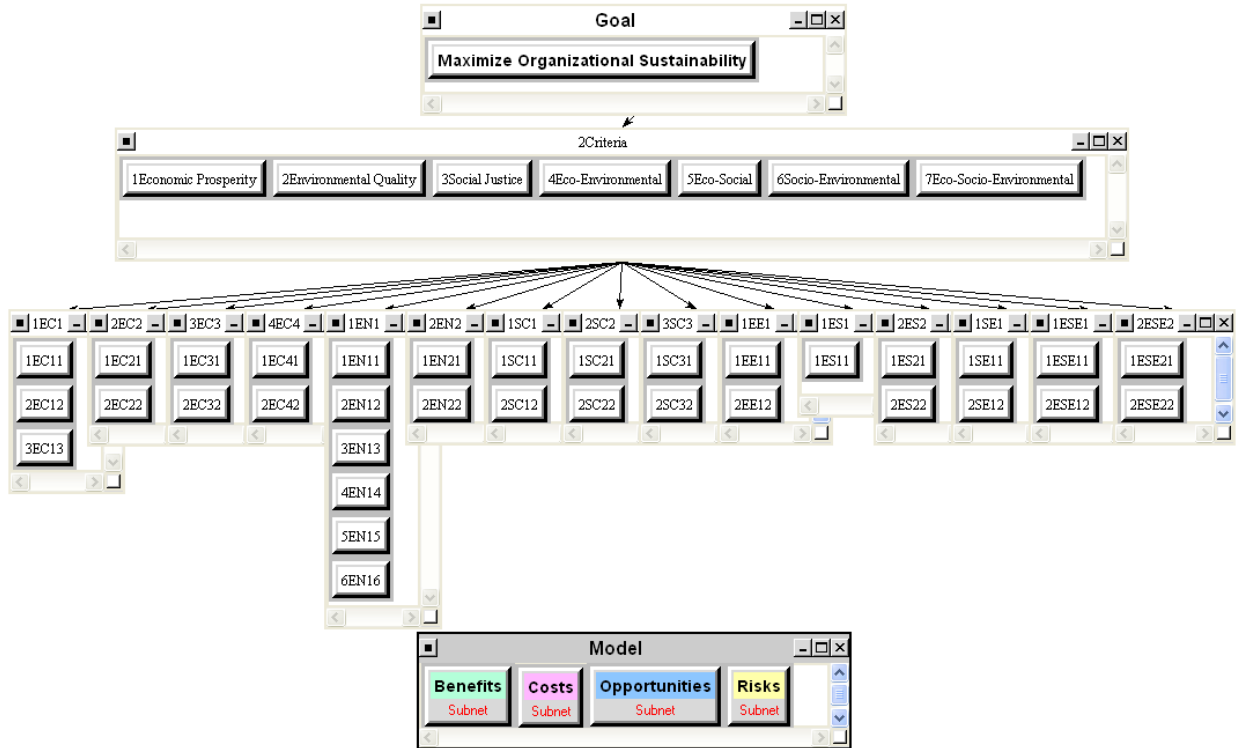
Goal

Maximize Organizational Sustainability

2Criteria

1Economic Prosperity
2Environmental Quality
3Social Justice
4Eco-Environmental
5Eco-Social
6Socio-Environmental
7Eco-Socio-Environmental

1EC1
1EC11
2EC12
3EC13

2EC2
1EC21
2EC22

3EC3
1EC31
2EC32

4EC4
1EC41
2EC42

1EN1
1EN11
2EN12
3EN13
4EN14
5EN15
6EN16

2EN2
1EN21
2EN22

1SC1
1SC11
2SC12

2SC2
1SC21
2SC22

3SC3
1SC31
2SC32

1EE1
1EE11
2EE12

1ES1
1ES11

2ES2
1ES21
2ES22

1SE1
1SE11
2SE12

1ESE1
1ESE11
2ESE12

2ESE2
1ESE21
2ESE22

Model

Benefits
Subnet

Costs
Subnet

Opportunities
Subnet

Risks
Subnet